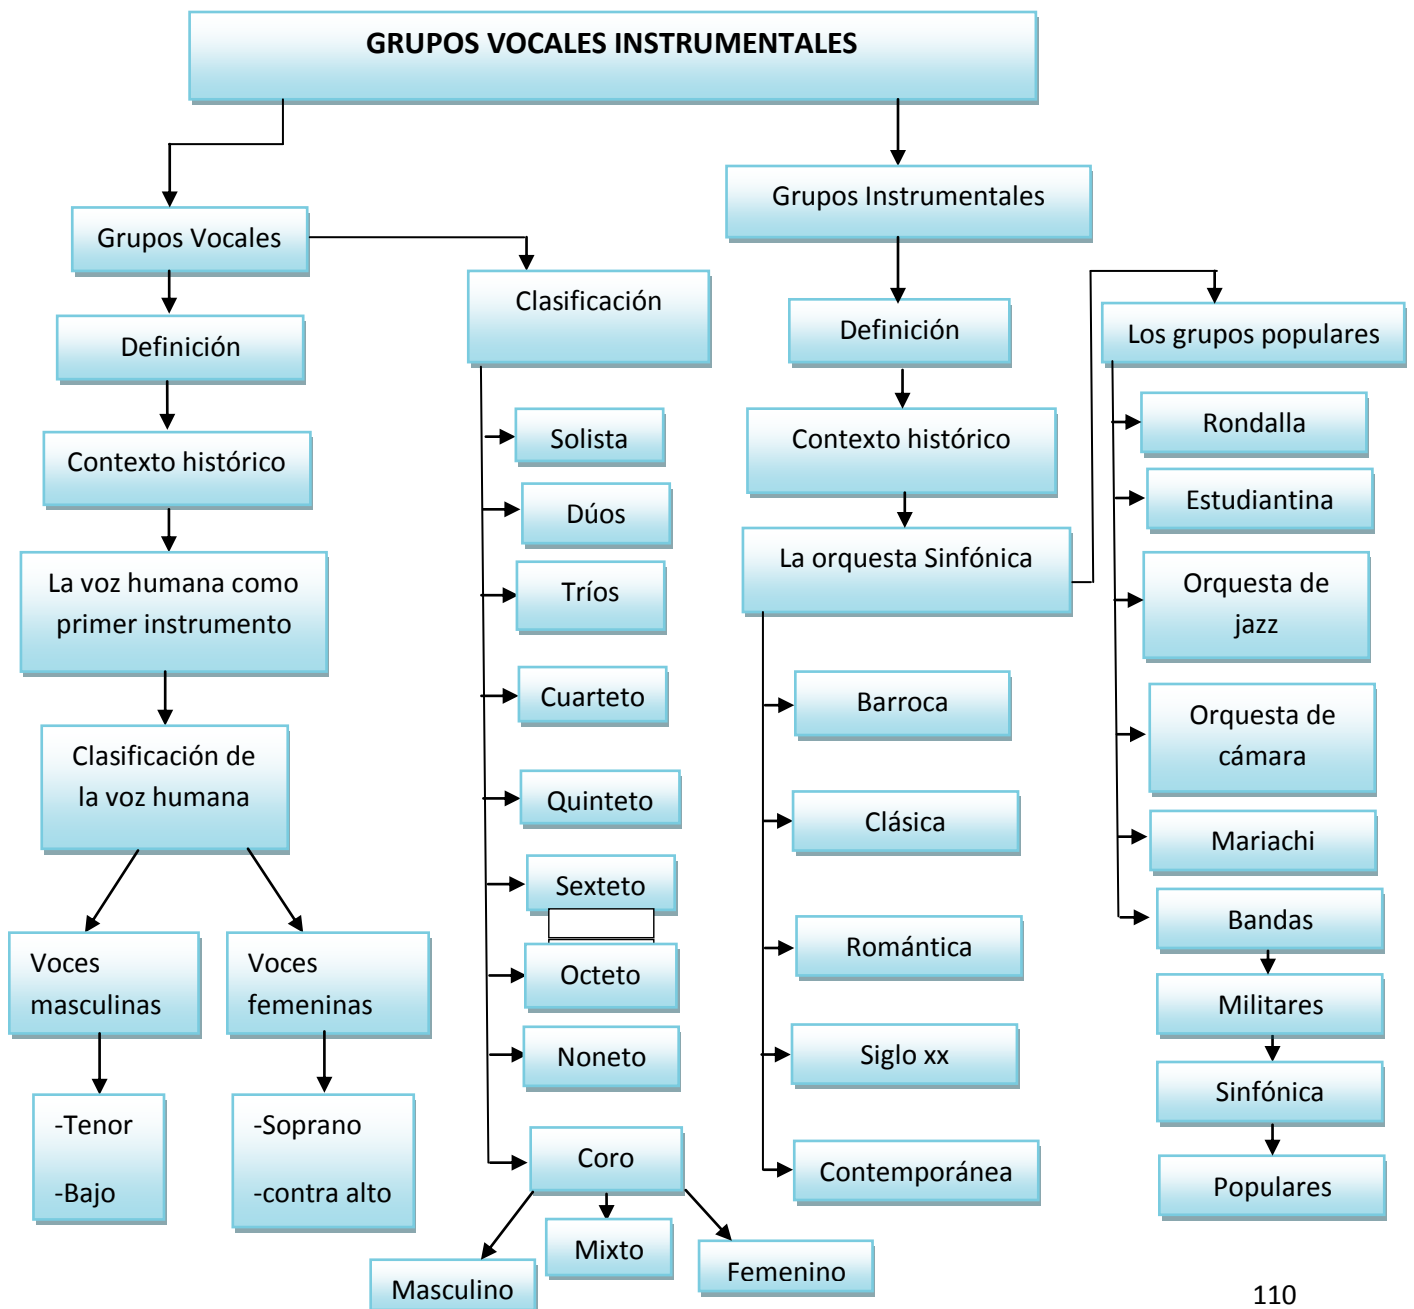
GRUPOS VOCALES INSTRUMENTALES

Grupos Vocales

Definición

Contexto histórico

La voz humana como primer instrumento

Clasificación de la voz humana

Voces masculinas

-Tenor

-Bajo

Voces femeninas

-Soprano

-contra alto

Clasificación

Solista

Dúos

Tríos

Cuarteto

Quinteto

Sexteto

Octeto

Noneto

Coro

Masculino

Mixto

Femenino

Grupos Instrumentales

Definición

Contexto histórico

La orquesta Sinfónica

Barroca

Clásica

Romántica

Siglo xx

Contemporánea

Los grupos populares

Rondalla

Estudiantina

Orquesta de jazz

Orquesta de cámara

Mariachi

Bandas

Militares

Sinfónica

Populares

110